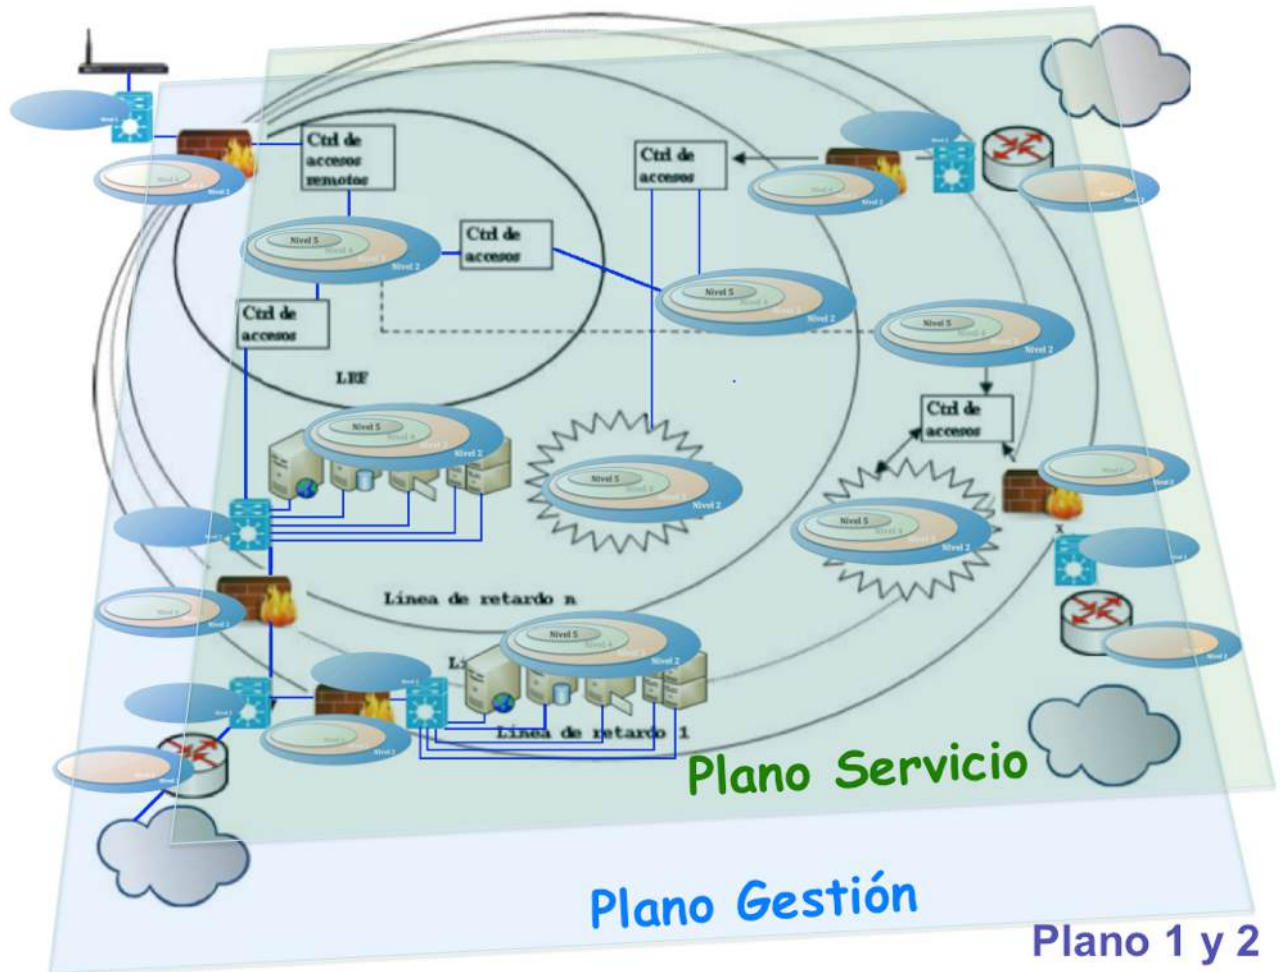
Ctrl de accesos remotos

Ctrl de accesos

Ctrl de accesos

Ctrl de accesos

Ctrl de accesos

Nivel 5
Nivel 4
Nivel 3
Nivel 2

LRF

Línea de retardo n

Línea de retardo 1

Plano Servicio

Plano Gestión

Plano 1 y 2